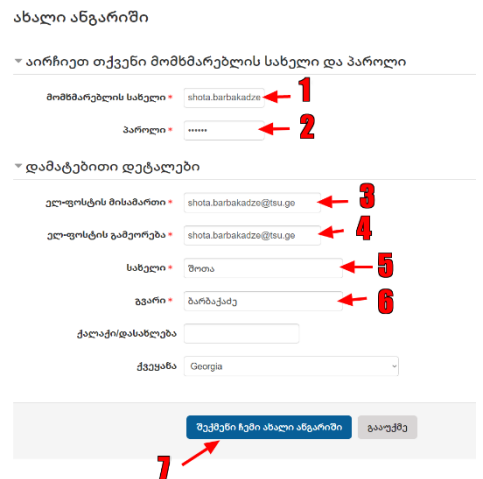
ახალი ანგარიში

აირჩიეთ თქვენი მომხმარებლის სახელი და პაროლი

მომხმარებლის სახელი * shota.barbakadze 1

პაროლი * •••••• 2

დამატებითი დეტალები

ელ-ფოსტის მისამართი * shota.barbakadze@tsu.ge 3

ელ-ფოსტის გამეორება * shota.barbakadze@tsu.ge 4

სახელი * შოთა 5

გვარი * ბარბაქაძე 6

ქალაქი/დასახლება

ქვეყანა Georgia

შექმენი ჩემი ახალი ანგარიში გააუქმე

7